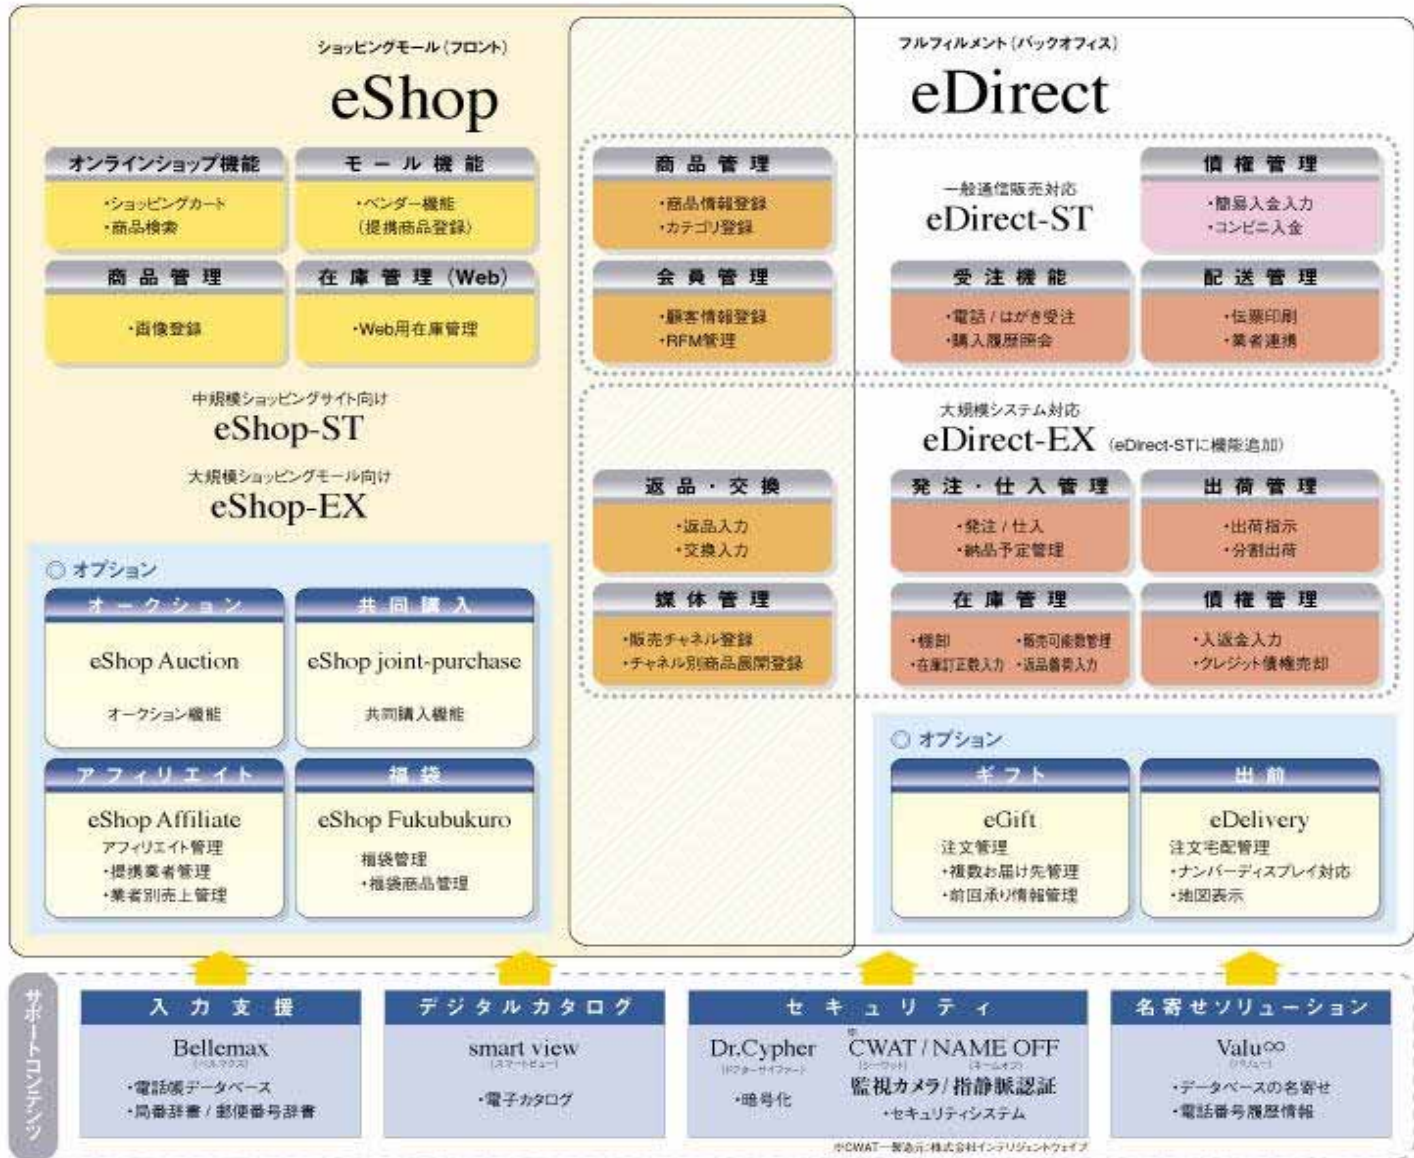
ショッピングモール（フロント）
eShop

オンラインショップ機能
・ショッピングカート
・商品検索

モール機能
・ベンダー機能
（提携商品登録）

商品管理
・画像登録

在庫管理（Web）
・Web用在庫管理

中規模ショッピングサイト向け
eShop-ST
大規模ショッピングモール向け
eShop-EX

◎ オプション

オークション
eShop Auction
オークション機能

共同購入
eShop joint-purchase
共同購入機能

アフィリエイト
eShop Affiliate
アフィリエイト管理
・提携業者管理
・業者別売上管理

福袋
eShop Fukubukuro
福袋管理
・福袋商品管理

商品管理
・商品情報登録
・カテゴリ登録

会員管理
・顧客情報登録
・RFM管理

返品・交換
・返品入力
・交換入力

媒体管理
・販売チャネル登録
・チャネル別商品展開登録

フルフィルメント（バックオフィス）
eDirect

一般通信販売対応
eDirect-ST

債権管理
・簡易入金入力
・コンビニ入金

受注機能
・電話／はがき受注
・購入履歴照会

配送管理
・伝票印刷
・業者連携

大規模システム対応
eDirect-EX (eDirect-STに機能追加)

発注・仕入管理
・発注／仕入
・納品予定管理

出荷管理
・出荷指示
・分割出荷

在庫管理
・棚卸 ・販売可能数管理
・在庫訂正数入力 ・返品着荷入力

債権管理
・入返金入力
・クレジット債権売却

◎ オプション

ギフト
eGift
注文管理
・複数お届け先管理
・前回承り情報管理

出前
eDelivery
注文宅配管理
・ナンバーディスプレイ対応
・地図表示

サポートコンテンツ

入力支援
Bellemax
（ベルマクス）
・電話帳データベース
・局番辞書／郵便番号辞書

デジタルカタログ
smart view
（スマートビュー）
・電子カタログ

セキュリティ
Dr.Cypher
（ドクターサイファー）
・暗号化
※CWAT / NAME OFF
（シーワット） （ネームオフ）
監視カメラ／指静脈認証
・セキュリティシステム

名寄せソリューション
Valu∞
（バリュー）
・データベースの名寄せ
・電話番号履歴情報

※CWAT一販売元：株式会社インテリジェントウェイブ